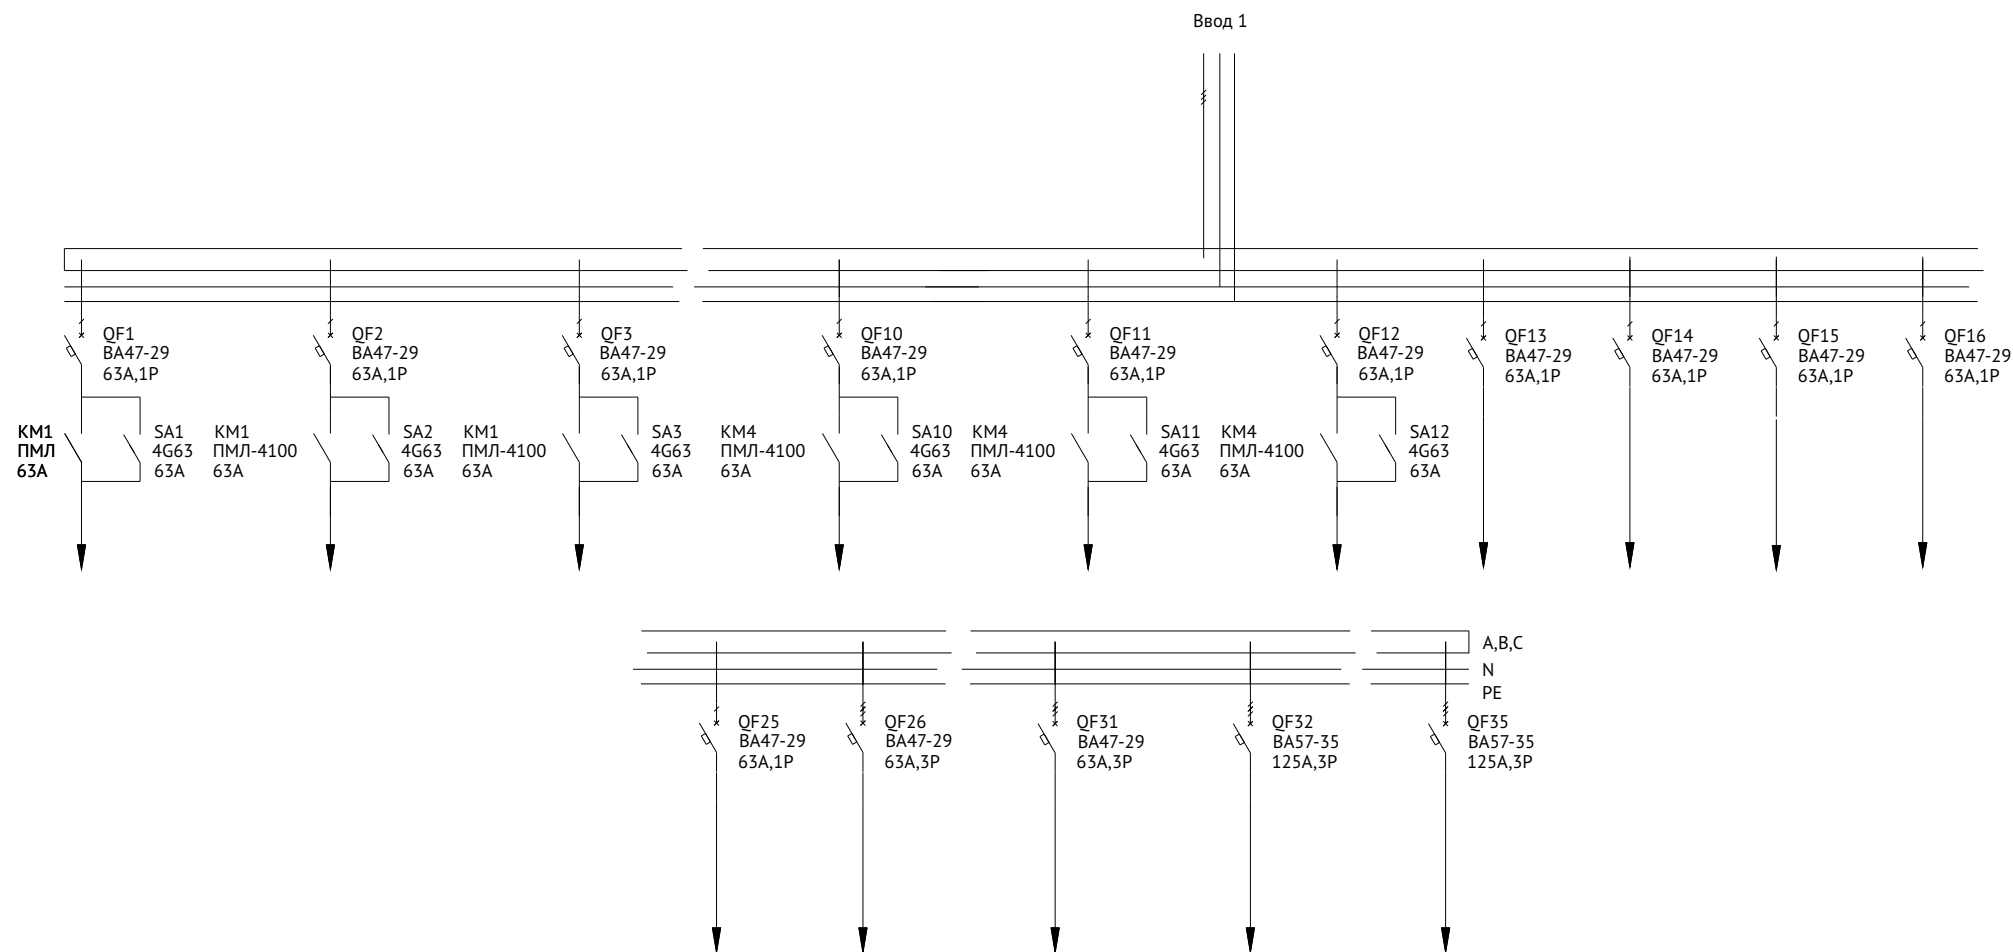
Ввод 1

QF1
ВА47-29
63А,1Р

QF2
ВА47-29
63А,1Р

QF3
ВА47-29
63А,1Р

QF10
ВА47-29
63А,1Р

QF11
ВА47-29
63А,1Р

QF12
ВА47-29
63А,1Р

QF13
ВА47-29
63А,1Р

QF14
ВА47-29
63А,1Р

QF15
ВА47-29
63А,1Р

QF16
ВА47-29
63А,1Р

КМ1
ПМЛ
63А

SA1
4G63
63A

КМ1
ПМЛ-4100
63А

SA2
4G63
63A

КМ1
ПМЛ-4100
63А

SA3
4G63
63A

КМ4
ПМЛ-4100
63А

SA10
4G63
63A

КМ4
ПМЛ-4100
63А

SA11
4G63
63A

КМ4
ПМЛ-4100
63А

SA12
4G63
63A

A,B,C
N
PE

QF25
ВА47-29
63А,1Р

QF26
ВА47-29
63А,3Р

QF31
ВА47-29
63А,3Р

QF32
ВА57-35
125А,3Р

QF35
ВА57-35
125А,3Р